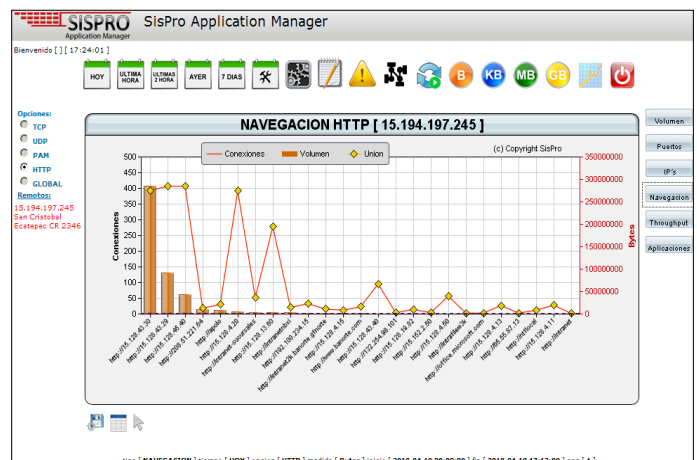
SISPRO Application Manager

SisPro Application Manager

Bienvenido [ ] [ 17:24:01 ]

HOY
ULTIMA HORA
ULTIMAS 2 HORA
AYER
7 DIAS

B
KB
MB
GB

Opciones:
TCP
UDP
PAM
HTTP
GLOBAL

Remotos:
15.194.197.245
San Cristobal
Ecatepec CR 2346

NAVEGACION HTTP [ 15.194.197.245 ]

Conexiones
Volumen
Union

(c) Copyright SisPro

Conexiones

Bytes

500
450
400
350
300
250
200
150
100
50
0

350000000
300000000
250000000
200000000
150000000
100000000
50000000
0

http://15.128.42.30
http://15.128.40.29
http://15.128.46.89
http://206.51.221.84
http://apolo
http://15.128.4.30
http://intranet-sucursales
http://15.128.13.80
http://intranetmx
http://10.100.234.15
http://intranet2k.banorte.gfnorte
http://15.128.4.15
http://www.banorte.com
http://15.128.40.48
http://122.254.88.181
http://15.128.19.62
http://15.102.2.59
http://15.128.4.50
http://intranetbanorte
http://office.microsoft.com
http://15.128.4.13
http://66.55.97.13
http://sofficce
http://15.128.4.11
http://intranet

Volumen
Puertos
IP's
Navegacion
Throughput
Aplicaciones